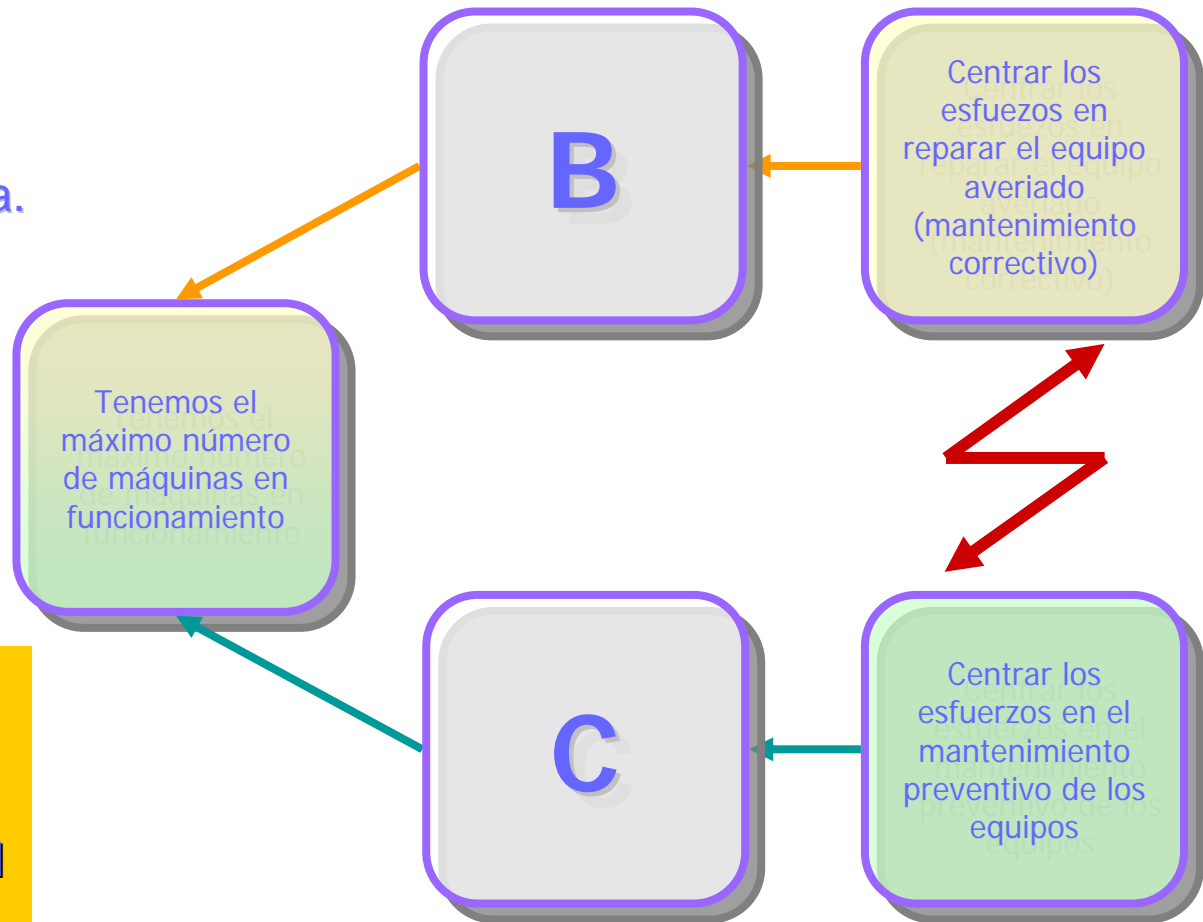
a.

B

Centrar los esfuezos en reparar el equipo averiado (mantenimiento correctivo)

Tenemos el máximo número de máquinas en funcionamiento

C

Centrar los esfuerzos en el mantenimiento preventivo de los equipos

l